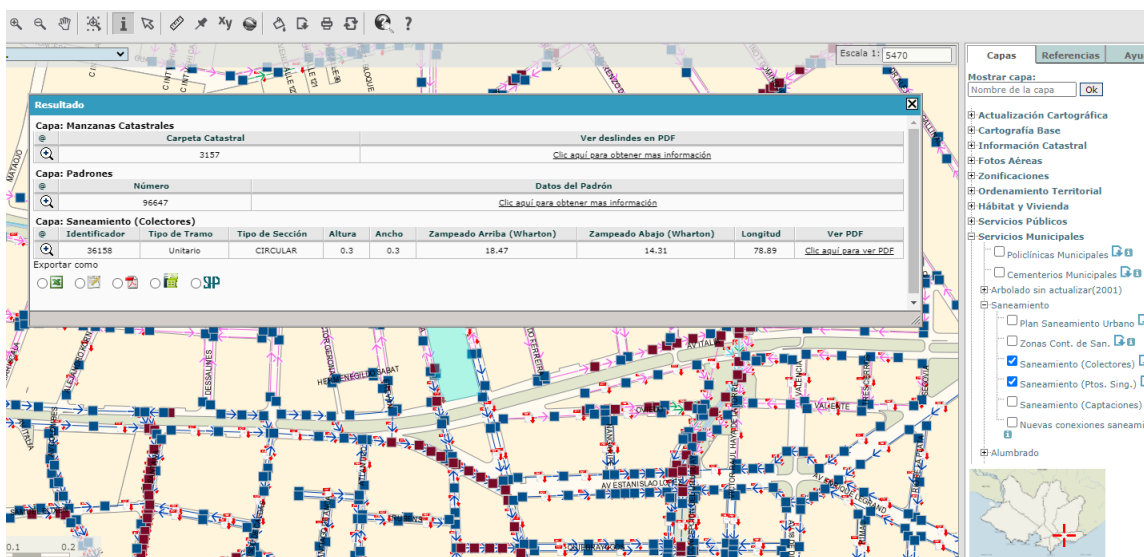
i ? Xy

Escala 1: 5470

Capas | Referencias | Ayu

Mostrar capa:
Nombre de la capa
Ok

Actualización Cartográfica
Cartografía Base
Información Catastral
Fotos Aéreas
Zonificaciones
Ordenamiento Territorial
Hábitat y Vivienda
Servicios Públicos
Servicios Municipales
Policlínicas Municipales
Cementerios Municipales
Arbolado sin actualizar(2001)
Saneamiento
Plan Saneamiento Urbano
Zonas Cont. de San.
Saneamiento (Colectores)
Saneamiento (Ptos. Sing.)
Saneamiento (Captaciones)
Nuevas conexiones saneami
Alumbrado

Resultado

Capa: Manzanas Catastrales

| @ | Carpeta Catastral | Ver deslindes en PDF |
|---|---|---|
| | 3157 | Clic aquí para obtener mas información |

Capa: Padrones

| @ | Número | Datos del Padrón |
|---|---|---|
| | 96647 | Clic aquí para obtener mas información |

Capa: Saneamiento (Colectores)

| @ | Identificador | Tipo de Tramo | Tipo de Sección | Altura | Ancho | Zampeado Arriba (Wharton) | Zampeado Abajo (Wharton) | Longitud | Ver PDF |
|---|---|---|---|---|---|---|---|---|---|
| | 36158 | Unitario | CIRCULAR | 0.3 | 0.3 | 18.47 | 14.31 | 78.89 | Clic aquí para ver PDF |

Exportar como

AV ESTANISLAO LOPEZ
DESSALINES
HERMENEGILDO SABAT
VALIENTE
AV ITALIA
0.1 0.2